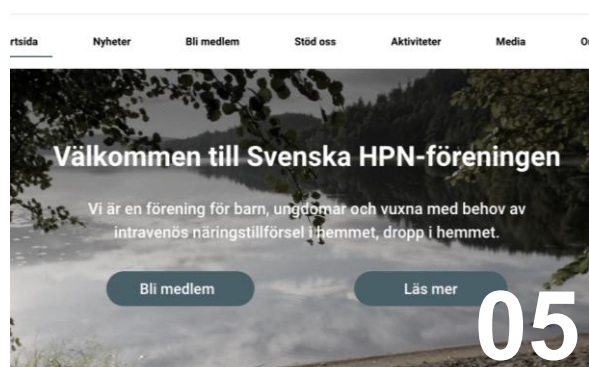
rtsida Nyheter Bli medlem Stöd oss Aktiviteter Media O

Välkommen till Svenska HPN-föreningen

Vi är en förening för barn, ungdomar och vuxna med behov av intravenös näringstillförsel i hemmet, dropp i hemmet.

Bli medlem

Läs mer

05